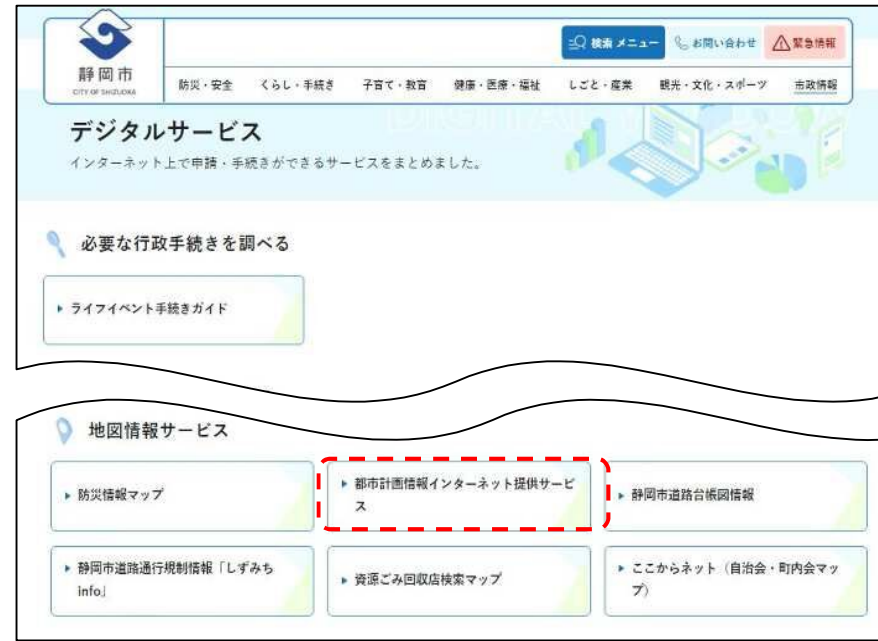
静岡市
CITY OF SHIZUOKA

検索メニュー　お問い合わせ　緊急情報

防災・安全　くらし・手続き　子育て・教育　健康・医療・福祉　しごと・産業　観光・文化・スポーツ　市政情報

デジタルサービス
インターネット上で申請・手続きができるサービスをまとめました。

必要な行政手続きを調べる

ライフイベント手続きガイド

地図情報サービス

防災情報マップ

都市計画情報インターネット提供サービス

静岡市道路台帳図情報

静岡市道路通行規制情報「しずみちinfo」

資源ごみ回収店検索マップ

ここからネット（自治会・町内会マップ）